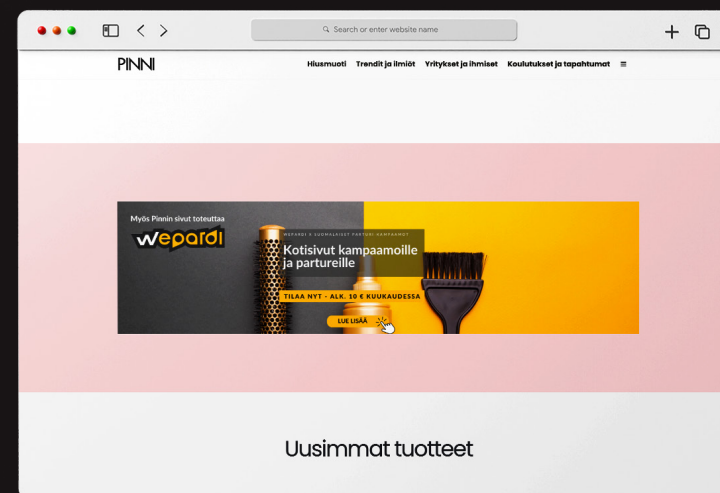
Search or enter website name

PINNI

Hiusmuoti Trendit ja ilmiöt Yritykset ja ihmiset Koulutukset ja tapahtumat ≡

Myös Pinnin sivut toteuttaa

wepardi

WEPARDI X SUOMALAISET PARTURI KAMPAAMOT

Kotisivut kampaamoille ja partureille

TILAA NYT - ALK. 10 € KUUKAUDESSA

LUE LISÄÄ

Uusimmat tuotteet